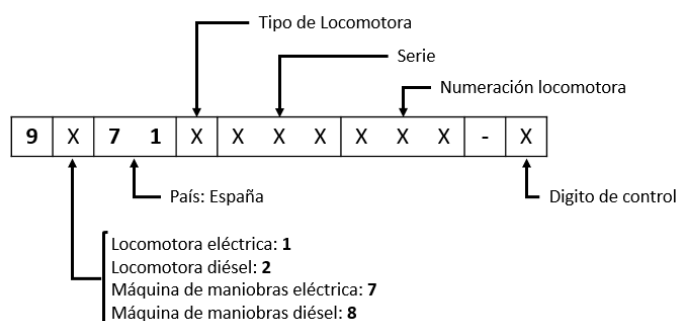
Tipo de Locomotora

Serie

Numeración locomotora

| 9 | X | 7 1 | X | X X X | X X X | - | X |
|---|---|---|---|---|---|---|---|

País: España

Digito de control

Locomotora eléctrica: **1**
Locomotora diésel: **2**
Máquina de maniobras eléctrica: **7**
Máquina de maniobras diésel: **8**